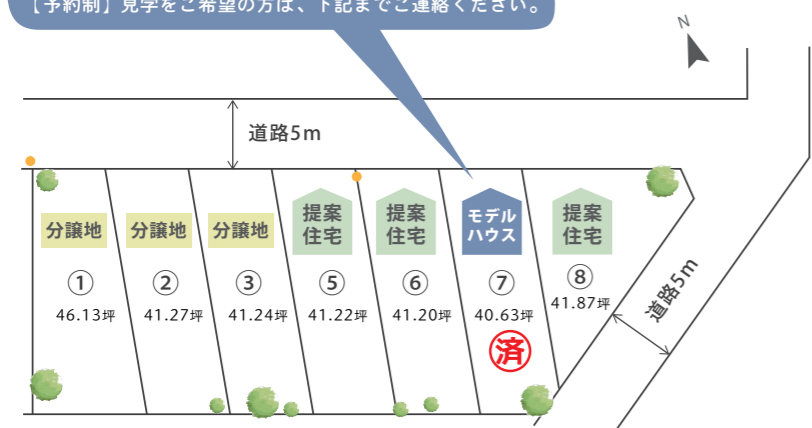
【予約制】見学をご希望の方は、下記までご連絡ください。

N

道路5m

分譲地
①
46.13坪

分譲地
②
41.27坪

分譲地
③
41.24坪

提案住宅
⑤
41.22坪

提案住宅
⑥
41.20坪

モデルハウス
⑦
40.63坪
済

提案住宅
⑧
41.87坪

道路5m